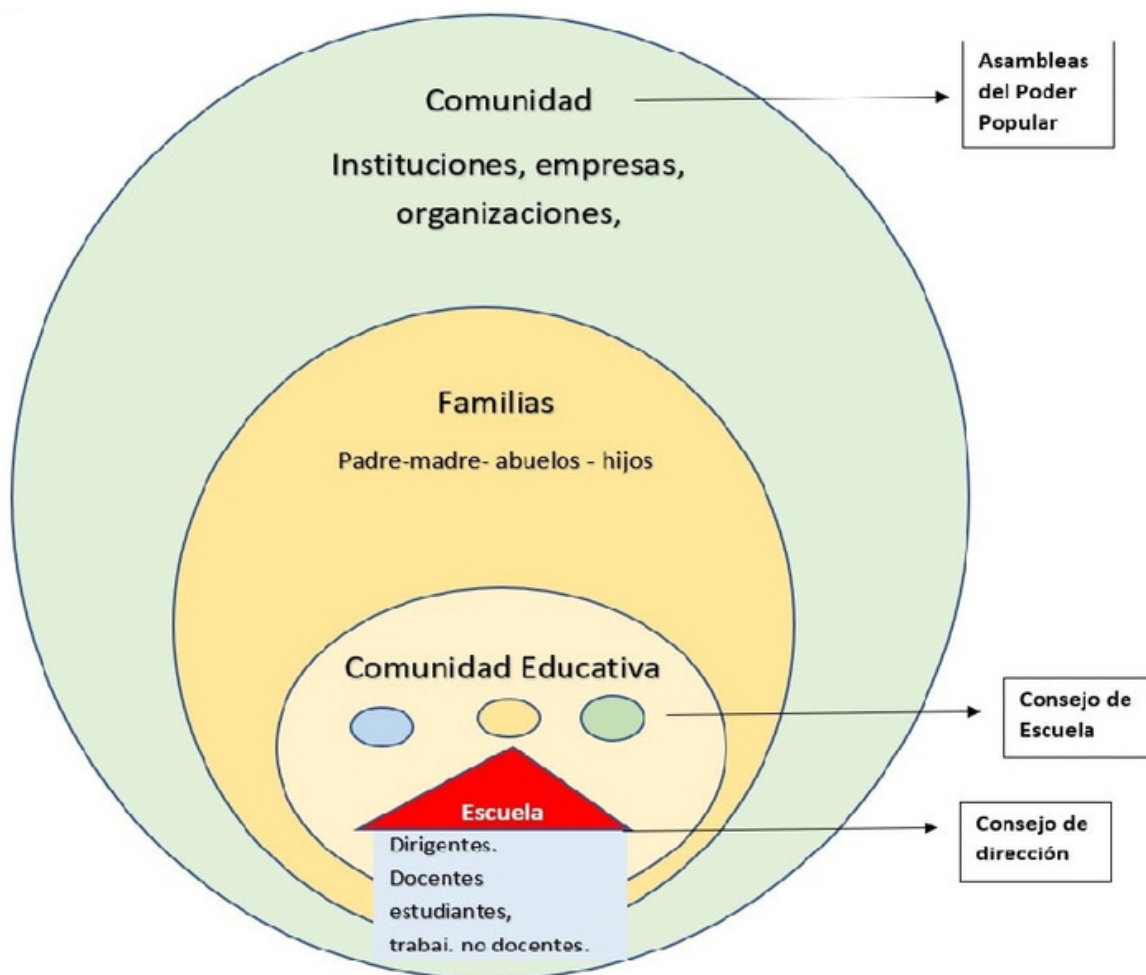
Comunidad

Instituciones, empresas, organizaciones,

Asambleas del Poder Popular

Familias

Padre-madre- abuelos - hijos

Comunidad Educativa

Consejo de Escuela

Escuela

Dirigentes. Docentes estudiantes, trabaj. no docentes.

Consejo de dirección